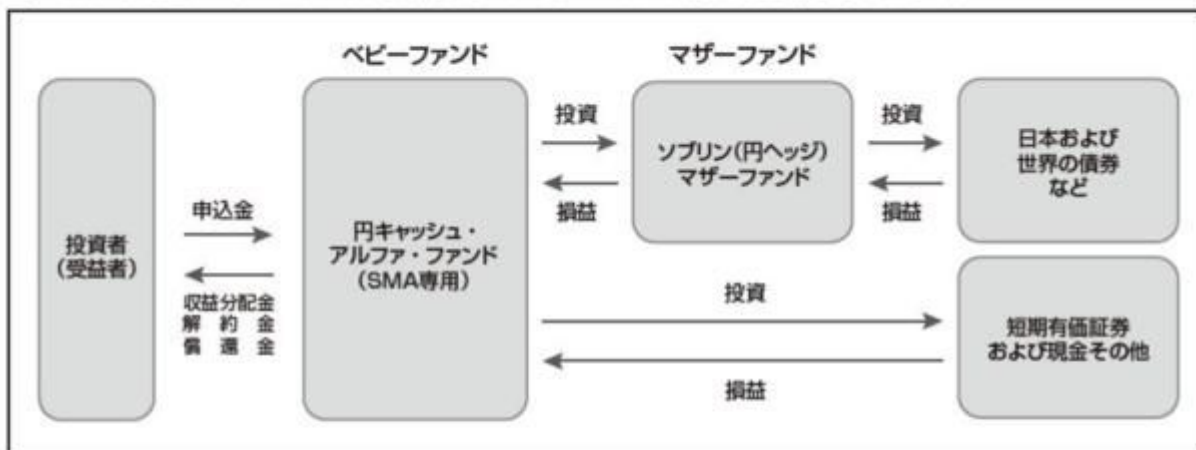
ベビーファンド

マザーファンド

投資者
(受益者)

申込金

収益分配金
解約金
償還金

円キャッシュ・
アルファ・ファンド
(SMA専用)

投資

損益

ソブリン(円ヘッジ)
マザーファンド

投資

損益

日本および
世界の債券
など

投資

損益

短期有価証券
および現金その他